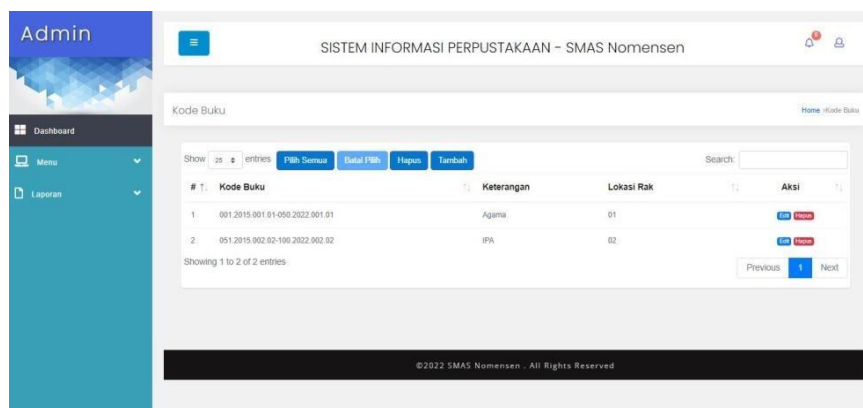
Admin

Dashboard

Menu

Laporan

SISTEM INFORMASI PERPUSTAKAAN - SMAS Nomensen

0

Kode Buku

Home > Kode Buku

Show 25 entries Pilih Semua Batal Pilih Hapus Tambah

Search:

| # | Kode Buku | Keterangan | Lokasi Rak | Aksi |
|---|---|---|---|---|
| 1 | 001.2015.001.01-050.2022.001.01 | Agama | 01 | Edit Hapus |
| 2 | 051.2015.002.02-100.2022.002.02 | IPA | 02 | Edit Hapus |

Showing 1 to 2 of 2 entries

Previous 1 Next

©2022 SMAS Nomensen . All Rights Reserved